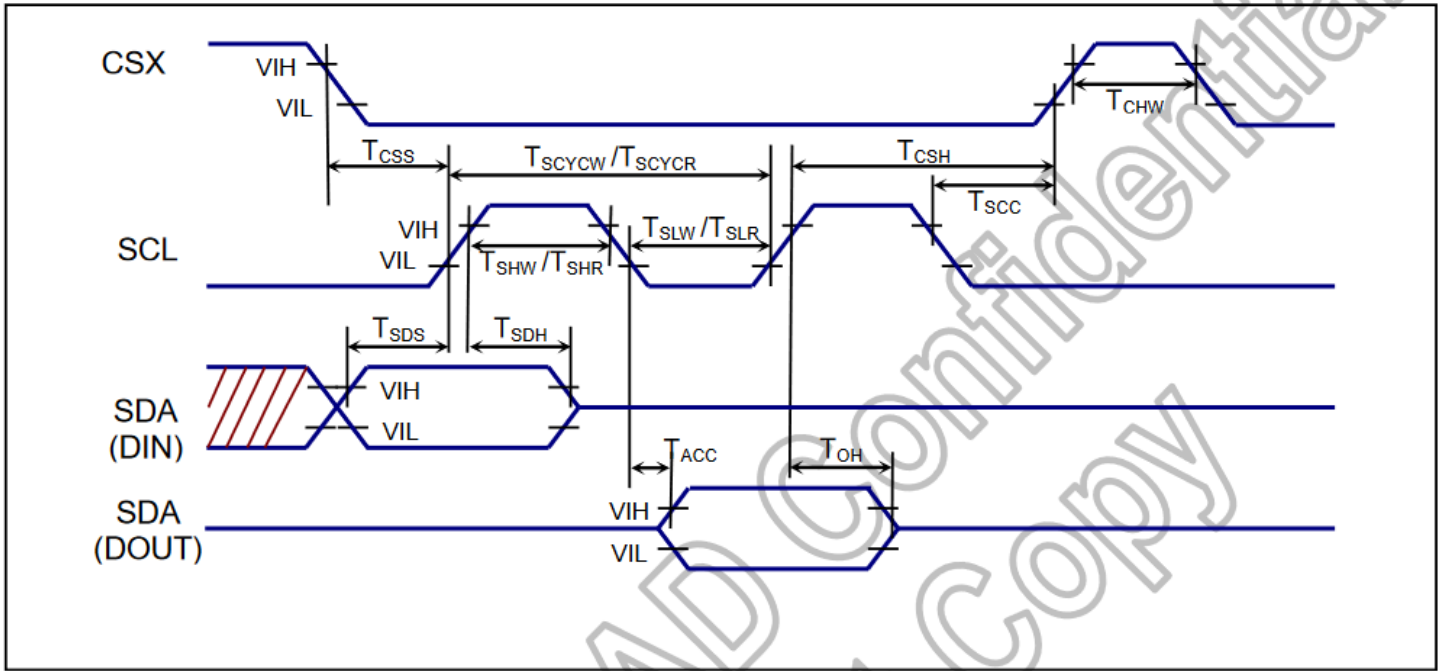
CSX
VIH
VIL
$T_{CHW}$
$T_{CSS}$
$T_{SCYCW}$ / $T_{SCYCR}$
$T_{CSH}$
$T_{SCC}$
VIH
SCL
VIL
$T_{SHW}$ / $T_{SHR}$
$T_{SLW}$ / $T_{SLR}$
$T_{SDS}$
$T_{SDH}$
SDA
(DIN)
VIH
VIL
$T_{ACC}$
$T_{OH}$
SDA
(DOUT)
VIH
VIL
AD Confidential
Copy